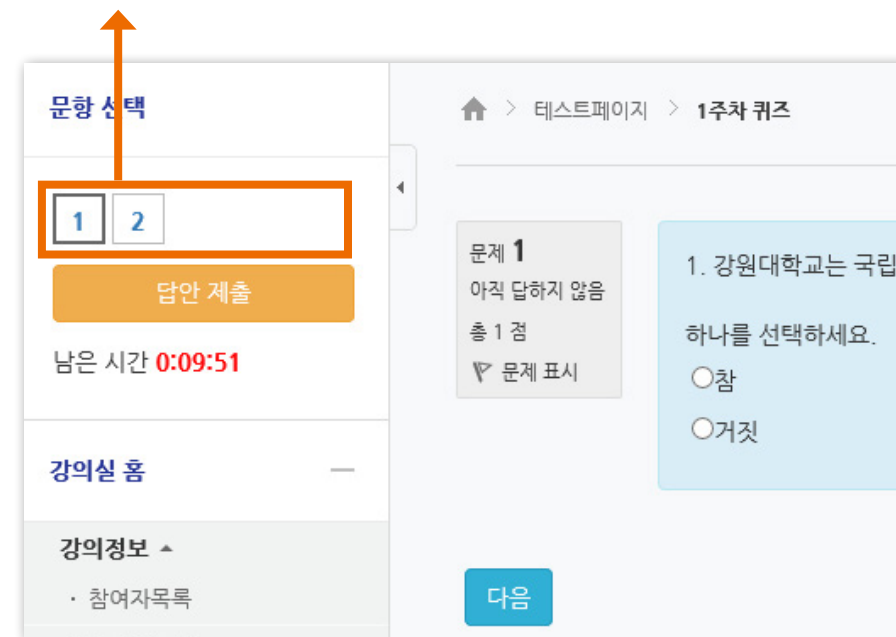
문항 선택

1 2

답안 제출

남은 시간 0:09:51

강의실 홈 —

강의정보

· 참여자목록

> 테스트페이지 > 1주차 퀴즈

문제 1
아직 답하지 않음
총 1 점
문제 표시

1. 강원대학교는 국립

하나를 선택하세요.
○참
○거짓

다음